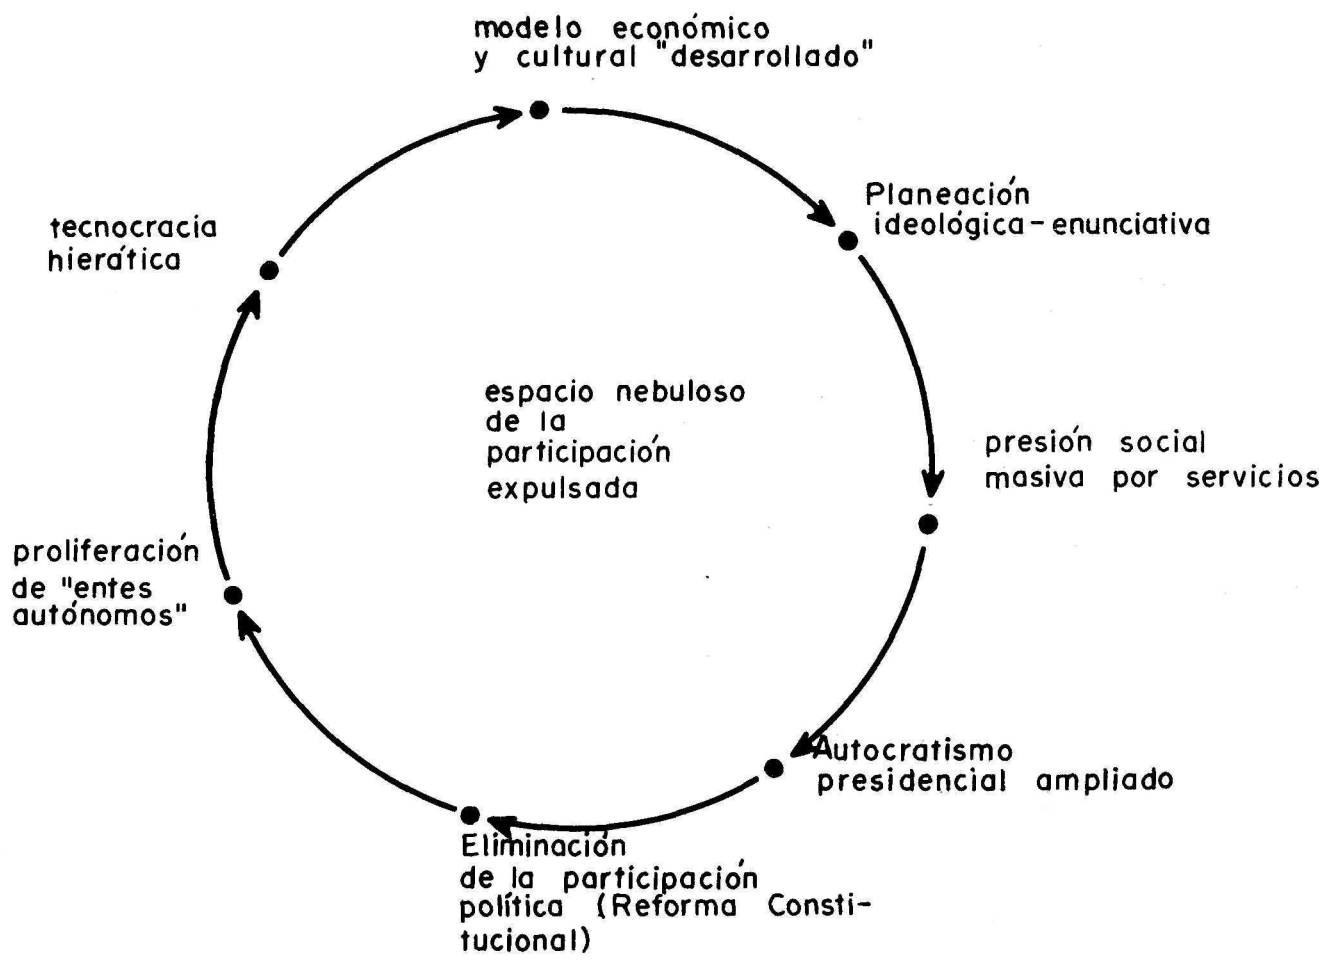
modelo económico
y cultural "desarrollado"

Planeación
ideológica-enunciativa

presión social
masiva por servicios

Autocratismo
presidencial ampliado

Eliminación
de la participación
política (Reforma Constitucional)

proliferación
de "entes
autónomos"

tecnocracia
hierática

espacio nebuloso
de la
participación
expulsada